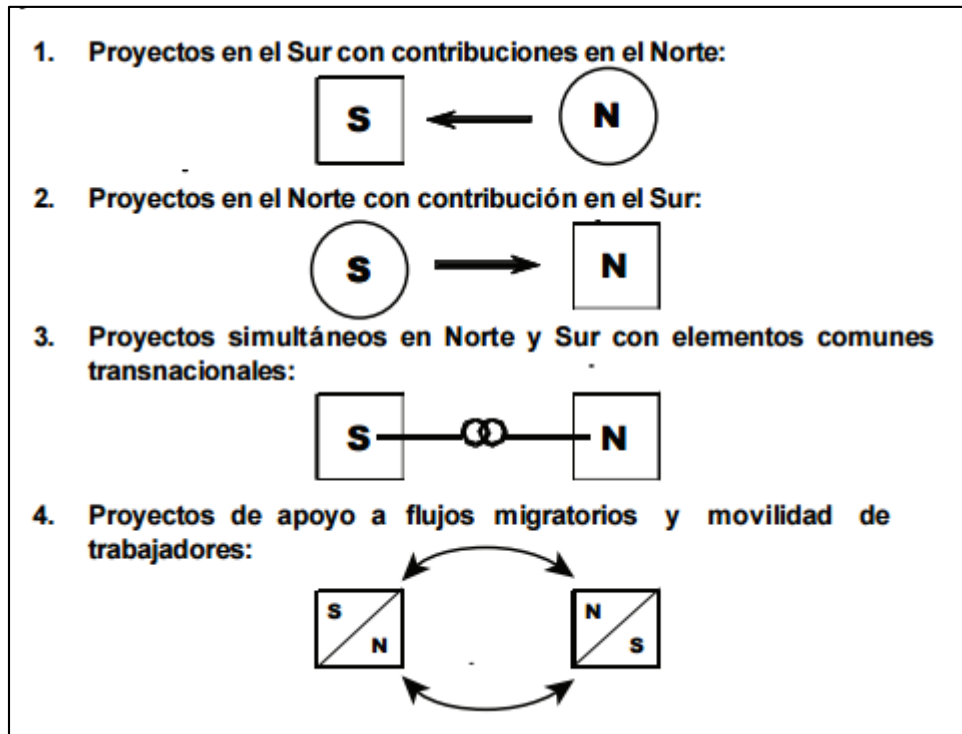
1. Proyectos en el Sur con contribuciones en el Norte:

S N

2. Proyectos en el Norte con contribución en el Sur:

S N

3. Proyectos simultáneos en Norte y Sur con elementos comunes transnacionales:

S N

4. Proyectos de apoyo a flujos migratorios y movilidad de trabajadores:

S N N S